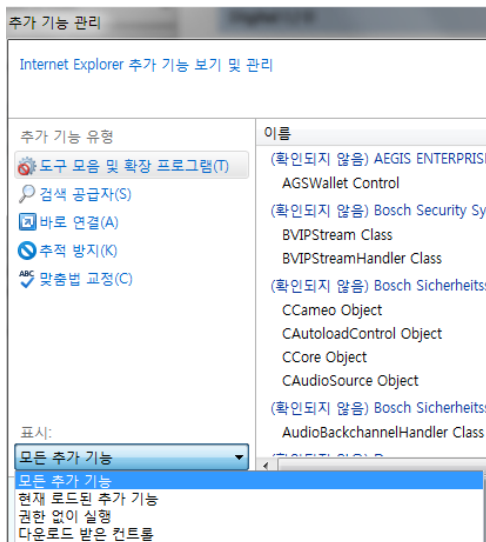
추가 기능 관리

Internet Explorer 추가 기능 보기 및 관리

추가 기능 유형

도구 모음 및 확장 프로그램(T)

검색 공급자(S)

바로 연결(A)

추적 방지(K)

맞춤법 교정(C)

이름

(확인되지 않음) AEGIS ENTERPRIS

AGSWallet Control

(확인되지 않음) Bosch Security Sy

BVIPStream Class

BVIPStreamHandler Class

(확인되지 않음) Bosch Sicherheits

CCameo Object

CAutoloadControl Object

CCore Object

CAudioSource Object

(확인되지 않음) Bosch Sicherheits

AudioBackchannelHandler Class

표시:

모든 추가 기능

모든 추가 기능

현재 로드된 추가 기능

권한 없이 실행

다운로드 받은 컨트롤